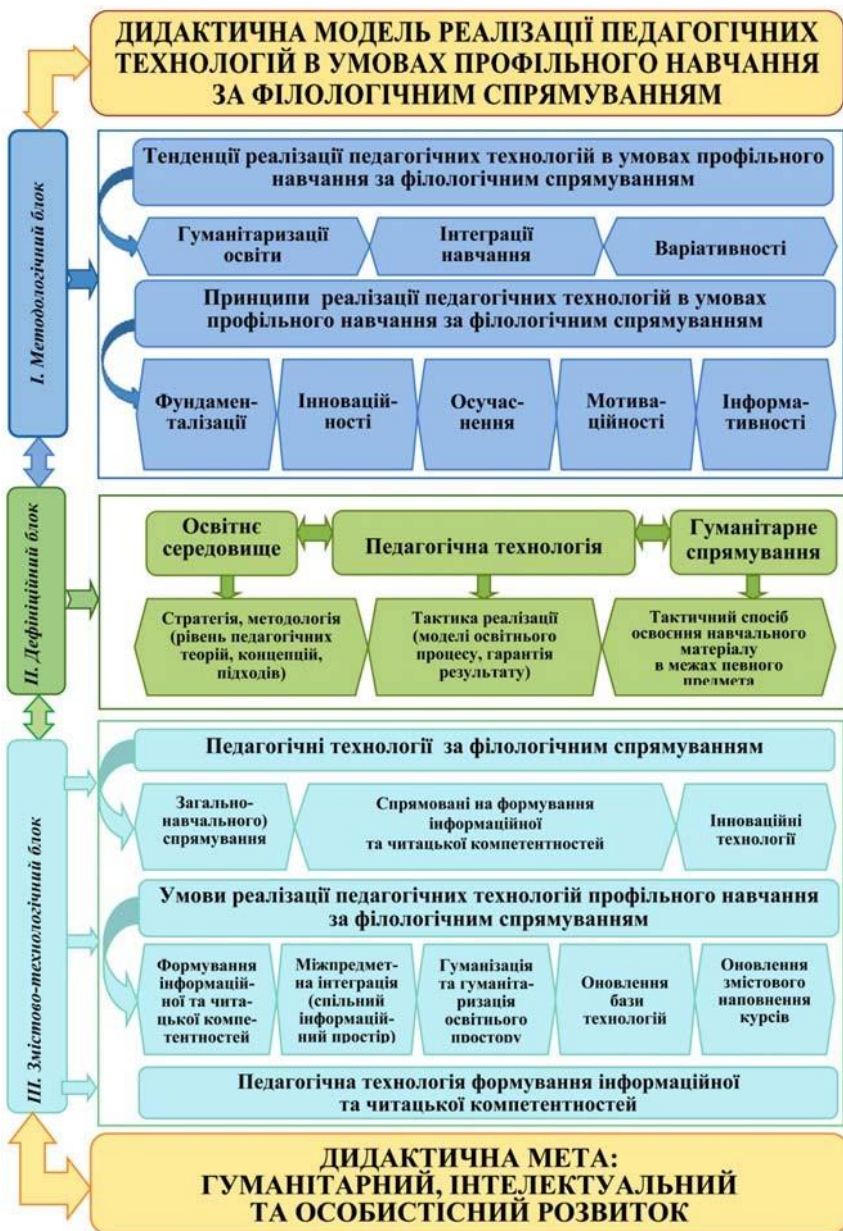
ДИДАКТИЧНА МОДЕЛЬ РЕАЛІЗАЦІЇ ПЕДАГОГІЧНИХ ТЕХНОЛОГІЙ В УМОВАХ ПРОФІЛЬНОГО НАВЧАННЯ ЗА ФІЛОЛОГІЧНИМ СПРЯМУВАННЯМ

I. Методологічний блок

Тенденції реалізації педагогічних технологій в умовах профільного навчання за філологічним спрямуванням

Гуманітаризації освіти

Інтеграції навчання

Варіативності

Принципи реалізації педагогічних технологій в умовах профільного навчання за філологічним спрямуванням

Фундаменталізації

Інноваційності

Осучаснення

Мотиваційності

Інформативності

II. Дефініційний блок

Освітнє середовище

Педагогічна технологія

Гуманітарне спрямування

Стратегія, методологія (рівень педагогічних теорій, концепцій, підходів)

Тактика реалізації (моделі освітнього процесу, гарантія результату)

Тактичний спосіб освоєння навчального матеріалу в межах певного предмета

III. Змістово-технологічний блок

Педагогічні технології за філологічним спрямуванням

Загально-навчального) спрямування

Спрямовані на формування інформаційної та читацької компетентностей

Інноваційні технології

Умови реалізації педагогічних технологій профільного навчання за філологічним спрямуванням

Формування інформаційної та читацької компетентностей

Міжпредметна інтеграція (спільний інформаційний простір)

Гуманізація та гуманітаризація освітнього простору

Оновлення бази технологій

Оновлення змістового наповнення курсів

Педагогічна технологія формування інформаційної та читацької компетентностей

ДИДАКТИЧНА МЕТА: ГУМАНІТАРНИЙ, ІНТЕЛЕКТУАЛЬНИЙ ТА ОСОБИСТІСНИЙ РОЗВИТОК